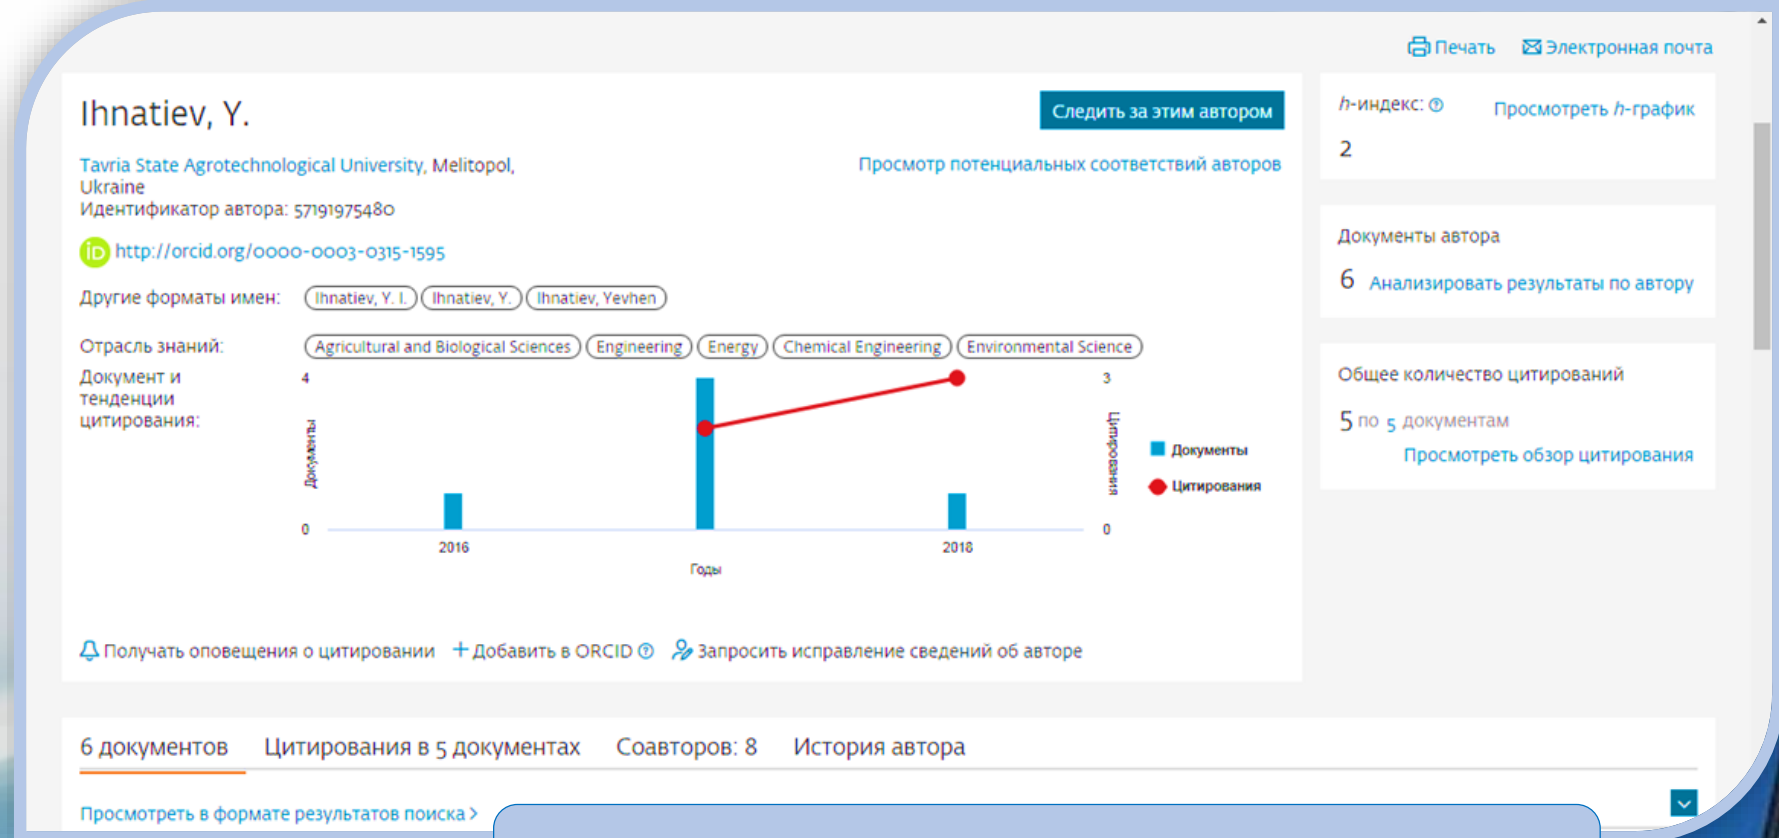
Печать Электронная почта

Ihnatiev, Y.

Следить за этим автором

Tavria State Agrotechnological University, Melitopol, Ukraine
Идентификатор автора: 57191975480

Просмотр потенциальных соответствий авторов

iD http://orcid.org/0000-0003-0315-1595

Другие форматы имен: Ihnatiev, Y. I. Ihnatiev, Y. Ihnatiev, Yevhen

Отрасль знаний: Agricultural and Biological Sciences Engineering Energy Chemical Engineering Environmental Science

Документ и тенденции цитирования:

4
Документы
0
2016
2018
Годы
3
Цитирования
0
Документы
Цитирования

Получать оповещения о цитировании + Добавить в ORCID Запросить исправление сведений об авторе

h-индекс:
Просмотреть h-график
2

Документы автора
6 Анализировать результаты по автору

Общее количество цитирований
5 по 5 документам
Просмотреть обзор цитирования

6 документов Цитирования в 5 документах Соавторов: 8 История автора

Просмотреть в формате результатов поиска ›